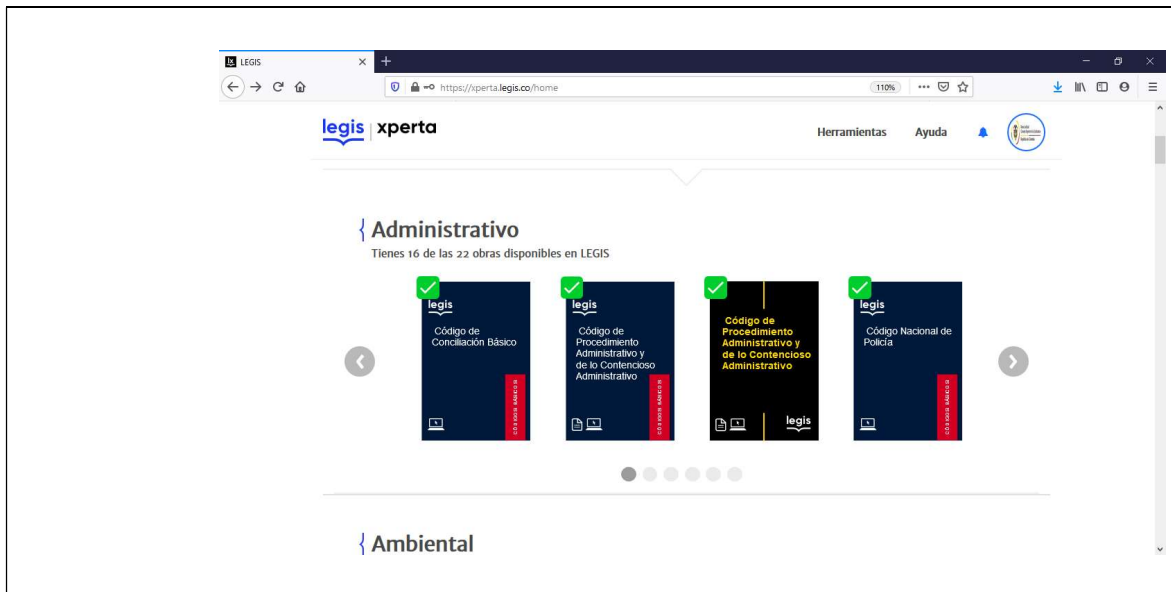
LEGIS
https://xperta.legis.co/home
110%

legis | xperta

Herramientas Ayuda

Administrativo
Tienes 16 de las 22 obras disponibles en LEGIS

legis
Código de Conciliación Básico
CÓDIGOS BÁSICOS

legis
Código de Procedimiento Administrativo y de lo Contencioso Administrativo
CÓDIGOS BÁSICOS

Código de Procedimiento Administrativo y de lo Contencioso Administrativo
legis

legis
Código Nacional de Policía
CÓDIGOS BÁSICOS

Ambiental